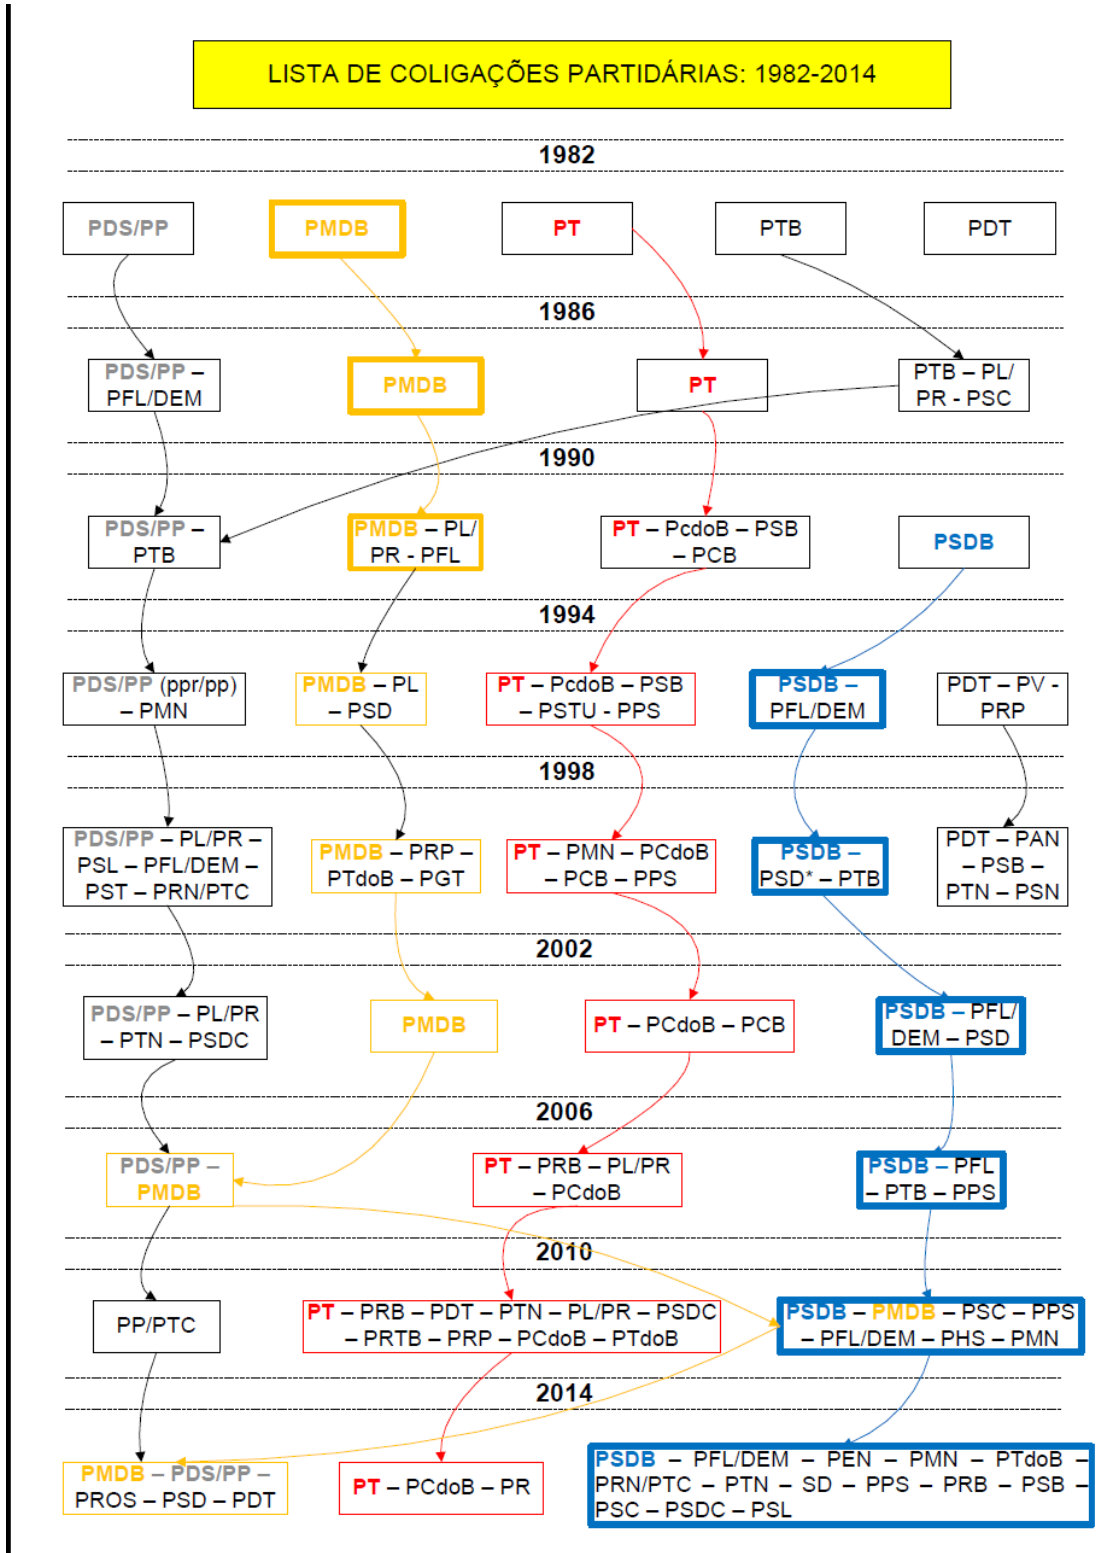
LISTA DE COLIGAÇÕES PARTIDÁRIAS: 1982-2014

1982

PDS/PP

PMDB

PT

PTB

PDT

1986

PDS/PP – PFL/DEM

PMDB

PT

PTB – PL/ PR - PSC

1990

PDS/PP – PTB

PMDB – PL/ PR - PFL

PT – PcdoB – PSB – PCB

PSDB

1994

PDS/PP (ppr/pp) – PMN

PMDB – PL – PSD

PT – PcdoB – PSB – PSTU - PPS

PSDB – PFL/DEM

PDT – PV - PRP

1998

PDS/PP – PL/PR – PSL – PFL/DEM – PST – PRN/PTC

PMDB – PRP – PTdoB – PGT

PT – PMN – PCdoB – PCB – PPS

PSDB – PSD* – PTB

PDT – PAN – PSB – PTN – PSN

2002

PDS/PP – PL/PR – PTN – PSDC

PMDB

PT – PCdoB – PCB

PSDB – PFL/ DEM – PSD

2006

PDS/PP – PMDB

PT – PRB – PL/PR – PCdoB

PSDB – PFL – PTB – PPS

2010

PP/PTC

PT – PRB – PDT – PTN – PL/PR – PSDC – PRTB – PRP – PCdoB – PTdoB

PSDB – PMDB – PSC – PPS – PFL/DEM – PHS – PMN

2014

PMDB – PDS/PP – PROS – PSD – PDT

PT – PCdoB – PR

PSDB – PFL/DEM – PEN – PMN – PTdoB – PRN/PTC – PTN – SD – PPS – PRB – PSB – PSC – PSDC – PSL